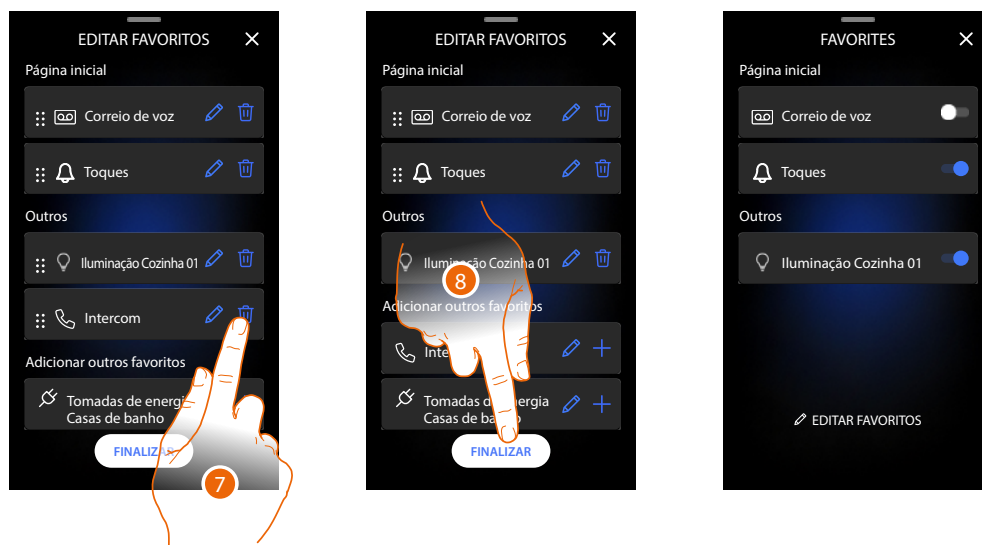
EDITAR FAVORITOS

Página inicial

Correio de voz

Toques

Outros

Iluminação Cozinha 01

Intercom

Adicionar outros favoritos

Tomadas de energ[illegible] Casas de banho

FINALIZ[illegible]

7

EDITAR FAVORITOS

Página inicial

Correio de voz

Toques

Outros

Ilumina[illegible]ão Cozinha 01

8

A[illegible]icionar outros fa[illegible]oritos

Inte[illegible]

Tomadas d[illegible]ergia Casas de ba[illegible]

FINALIZAR

FAVORITES

Página inicial

Correio de voz

Toques

Outros

Iluminação Cozinha 01

EDITAR FAVORITOS